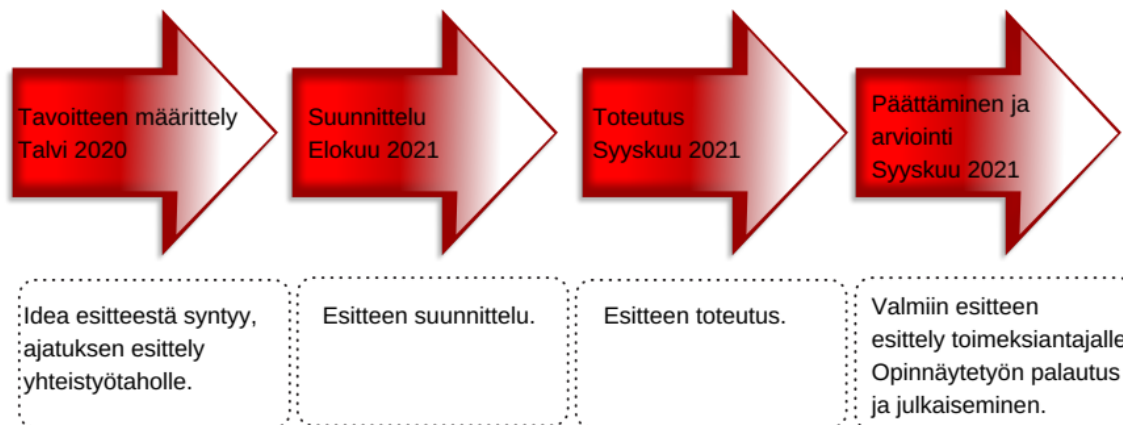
Tavoitteen määrittely
Talvi 2020

Suunnittelu
Elokuu 2021

Toteutus
Syyskuu 2021

Päättäminen ja arviointi
Syyskuu 2021

Idea esitteestä syntyy, ajatuksen esittely yhteistyötaholle.

Esitteen suunnittelu.

Esitteen toteutus.

Valmiin esitteen esittely toimeksiantajalle. Opinnäytetyön palautus ja julkaiseminen.